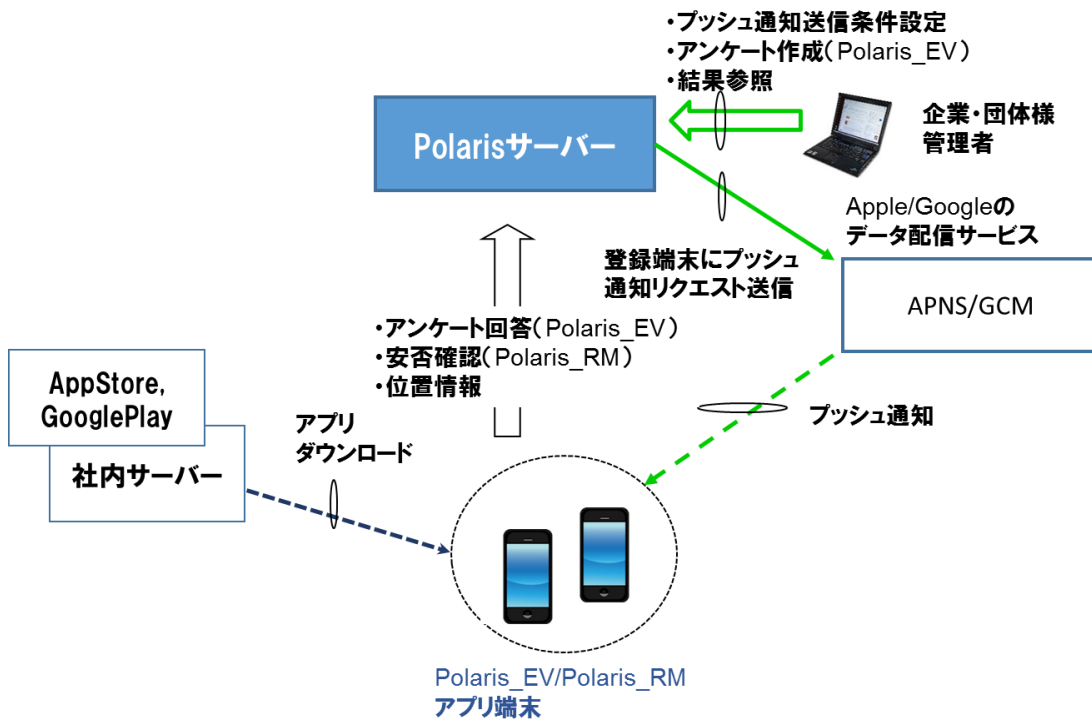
・プッシュ通知送信条件設定
・アンケート作成（Polaris_EV）
・結果参照

Polarisサーバー

企業・団体様
管理者

Apple/Googleの
データ配信サービス

登録端末にプッシュ
通知リクエスト送信

APNS/GCM

・アンケート回答（Polaris_EV）
・安否確認（Polaris_RM）
・位置情報

AppStore,
GooglePlay

社内サーバー

アプリ
ダウンロード

プッシュ通知

Polaris_EV/Polaris_RM
アプリ端末